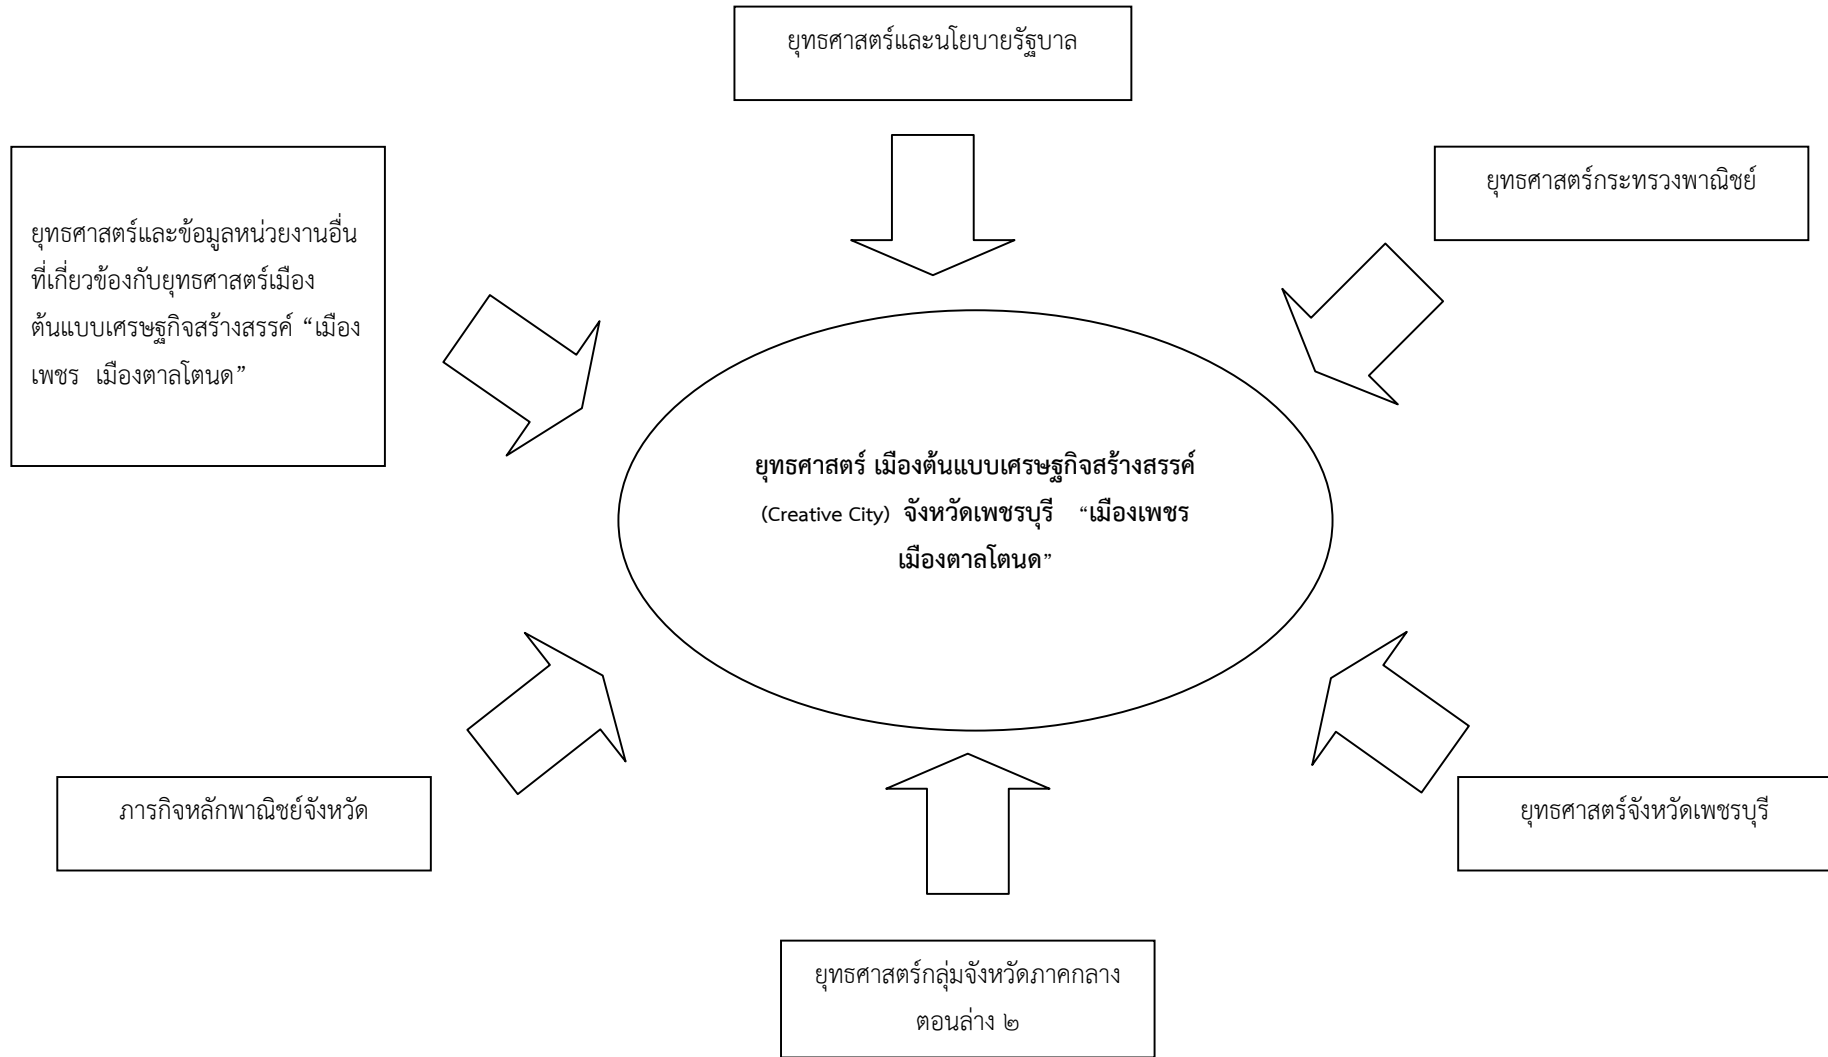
ยุทธศาสตร์และนโยบายรัฐบาล

ยุทธศาสตร์และข้อมูลหน่วยงานอื่นที่เกี่ยวข้องกับยุทธศาสตร์เมืองต้นแบบเศรษฐกิจสร้างสรรค์ “เมืองเพชร เมืองตาลโตนด”

ยุทธศาสตร์กระทรวงพาณิชย์

ยุทธศาสตร์ เมืองต้นแบบเศรษฐกิจสร้างสรรค์ (Creative City) จังหวัดเพชรบุรี “เมืองเพชร เมืองตาลโตนด”

ภารกิจหลักพาณิชย์จังหวัด

ยุทธศาสตร์จังหวัดเพชรบุรี

ยุทธศาสตร์กลุ่มจังหวัดภาคกลางตอนล่าง ๒